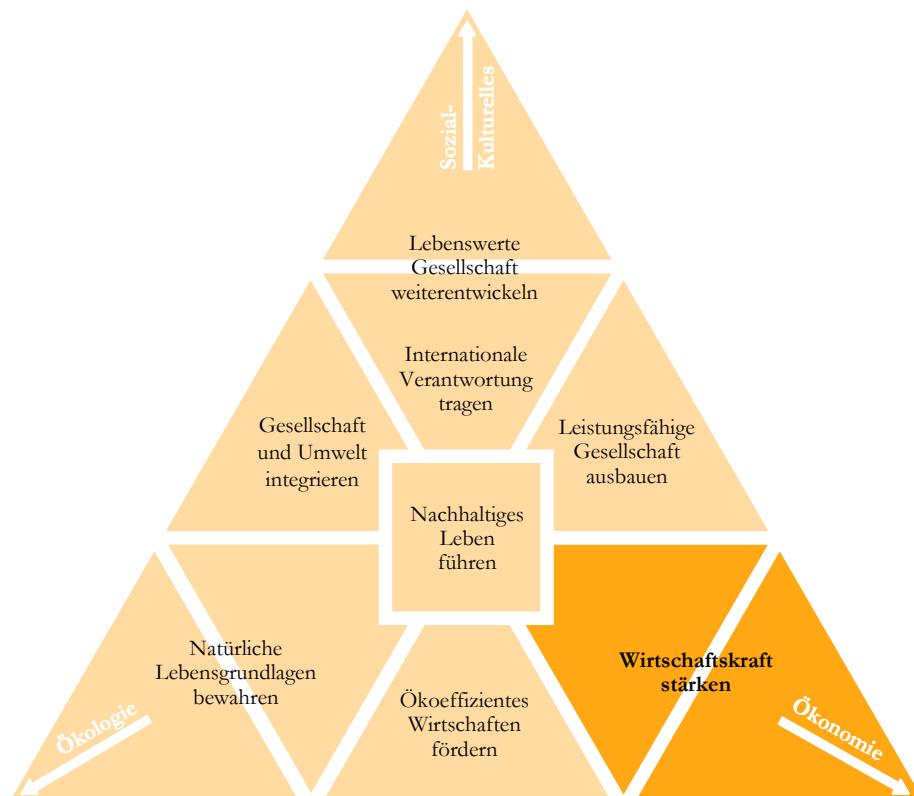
Sozial-
Kulturelles

Lebenswerte Gesellschaft weiterentwickeln

Internationale Verantwortung tragen

Gesellschaft und Umwelt integrieren

Leistungsfähige Gesellschaft ausbauen

Nachhaltiges Leben führen

Natürliche Lebensgrundlagen bewahren

Ökoeffizientes Wirtschaften fördern

Wirtschaftskraft stärken

Ökologie

Ökonomie